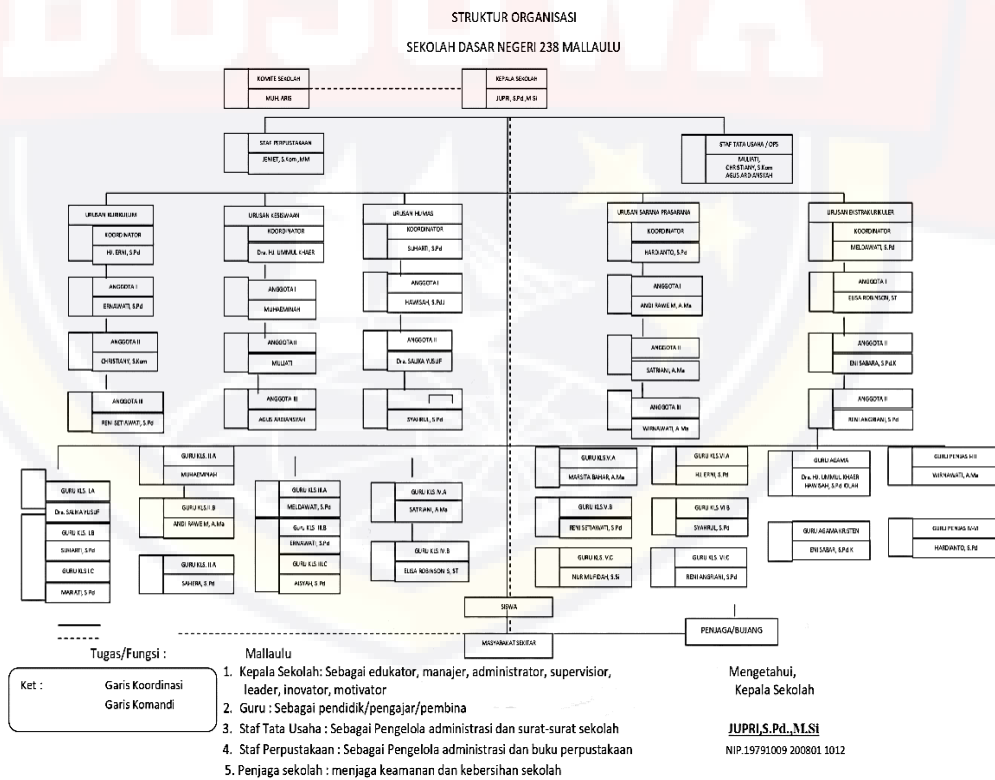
STRUKTUR ORGANISASI

SEKOLAH DASAR NEGERI 238 MALLAULU

KOMITE SEKOLAH
MUH. ARIS

KEPALA SEKOLAH
JUPRI, S.Pd.,M.Si

STAF PERPUSTAKAAN
JENIET, S.Kom.,MM

STAF TATA USAHA / OPS
MULIATI,
CHRISTIANY, S.Kom
AGUS ARDIANSYAH

URUSAN KURIKULUM
KOORDINATOR
HJ. ERNI, S.Pd
ANGGOTA I
ERNAWATI, S.Pd
ANGGOTA II
CHRISTIANY, S.Kom
ANGGOTA III
RENI SETYAWATI, S.Pd

URUSAN KESISWAAN
KOORDINATOR
Dra. HJ. UMMUL KHAER
ANGGOTA I
MUHAEMINAH
ANGGOTA II
MULIATI
ANGGOTA III
AGUS ARDIANSYAH

URUSAN HUMAS
KOORDINATOR
SUHARTI, S.Pd
ANGGOTA I
HAWISAH, S.Pd.I
ANGGOTA II
Dra. SALMA YUSUF
SYAHRUL, S.Pd

URUSAN SARANA PRASARANA
KOORDINATOR
HARDIANTO, S.Pd
ANGGOTA I
ANDI RAWE M, A.Ma
ANGGOTA II
SATRIANI, A.Ma
ANGGOTA III
WIRNAWATI, A.Ma

URUSAN EKSTRAKURIKULER
KOORDINATOR
MELDAWATI, S.Pd
ANGGOTA I
ELISA ROBINSON, ST
ANGGOTA II
ENI SABARA, S.Pd.K
ANGGOTA III
RENI ANGRIANI, S.Pd

GURU KLS. I.A
Dra. SALMA YUSUF
GURU KLS. I.B
SUHARTI, S.Pd
GURU KLS I.C
MARATI, S.Pd

GURU KLS. II.A
MUHAEMINAH
GURU KLS.II.B
ANDI RAWE M, A.Ma
GURU KLS. II.A
SAHIRA, S.Pd

GURU KLS. III.A
MELDAWATI, S.Pd
Guru KLS. III.B
ERNAWATI, S.Pd
GURU KLS. III.C
AISYAH, S.Pd

GURU KLS. IV.A
SATRIANI, A.Ma
GURU KLS. IV.B
ELISA ROBINSON S, ST

GURU KLS.V.A
MARSITA BAHAR, A.Ma
GURU KLS.V.B
RENI SETYAWATI, S.Pd
GURU KLS. V.C
NUR MUFIDAH, S.Si

GURU KLS.VI.A
HJ. ERNI, S.Pd
GURU KLS VI.B
SYAHRUL, S.Pd
GURU KLS. VI.C
RENI ANGRIANI, S.Pd

GURU AGAMA
Dra. HJ. UMMUL KHAER
HAWISAH, S.Pd.IDAH
GURU AGAMA KRISTEN
ENI SABARA, S.Pd.K

GURU PENJAS SMI
WIRNAWATI, A.Ma
GURU PENJAS MAI
HARDIANTO, S.Pd

SISWA
PENJAGA/BUJANG
MASYARAKAT SEKITAR

Ket : Garis Koordinasi
Garis Komandi

Tugas/Fungsi :

Mallaulu
1. Kepala Sekolah: Sebagai edukator, manajer, administrator, supervisior, leader, inovator, motivator
2. Guru : Sebagai pendidik/pengajar/pembina
3. Staf Tata Usaha : Sebagai Pengelola administrasi dan surat-surat sekolah
4. Staf Perpustakaan : Sebagai Pengelola administrasi dan buku perpustakaan
5. Penjaga sekolah : menjaga keamanan dan kebersihan sekolah

Mengetahui,
Kepala Sekolah

JUPRI,S.Pd.,M.Si
NIP.19791009 200801 1012